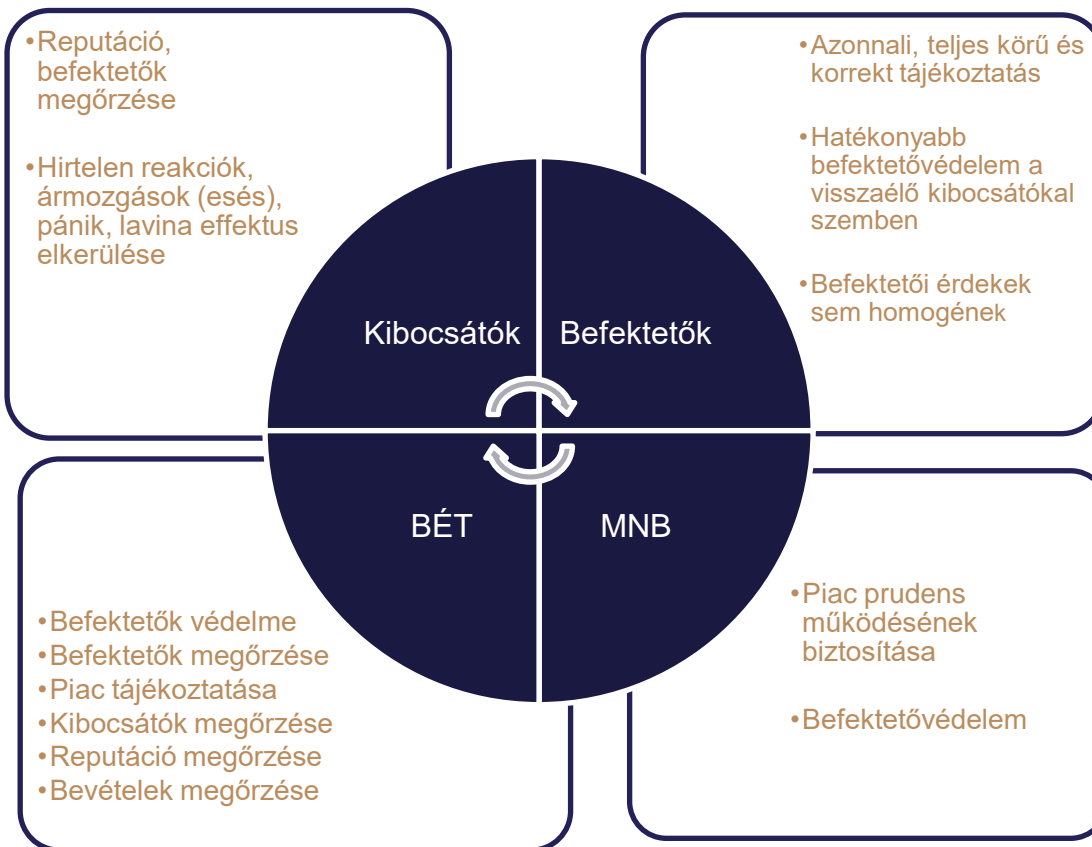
•Reputáció, befektetők megőrzése

•Hirtelen reakciók, ármozgások (esés), pánik, lavina effektus elkerülése

•Azonnali, teljes körű és korrekt tájékoztatás

•Hatékonyabb befektetővédelem a visszaélő kibocsátókal szemben

•Befektetői érdekek sem homogének

Kibocsátók

Befektetők

BÉT

MNB

•Befektetők védelme
•Befektetők megőrzése
•Piac tájékoztatása
•Kibocsátók megőrzése
•Reputáció megőrzése
•Bevételek megőrzése

•Piac prudens működésének biztosítása

•Befektetővédelem